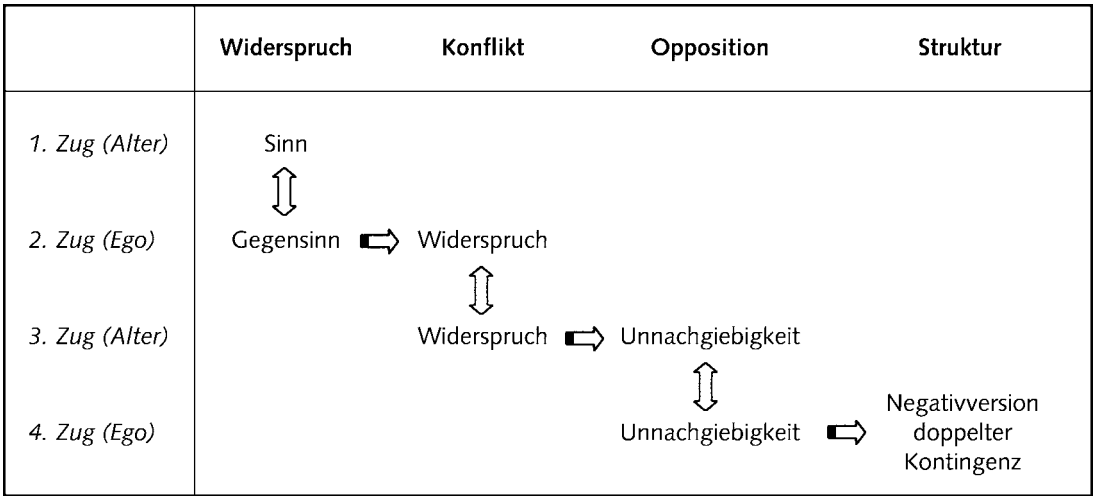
| | Widerspruch | Konflikt | Opposition | Struktur |
|---|---|---|---|---|
| 1. Zug (Alter) | Sinn | | | |
| 2. Zug (Ego) | Gegensinn | Widerspruch | | |
| 3. Zug (Alter) | | Widerspruch | Unnachgiebigkeit | |
| 4. Zug (Ego) | | | Unnachgiebigkeit | Negativversion doppelter Kontingenz |